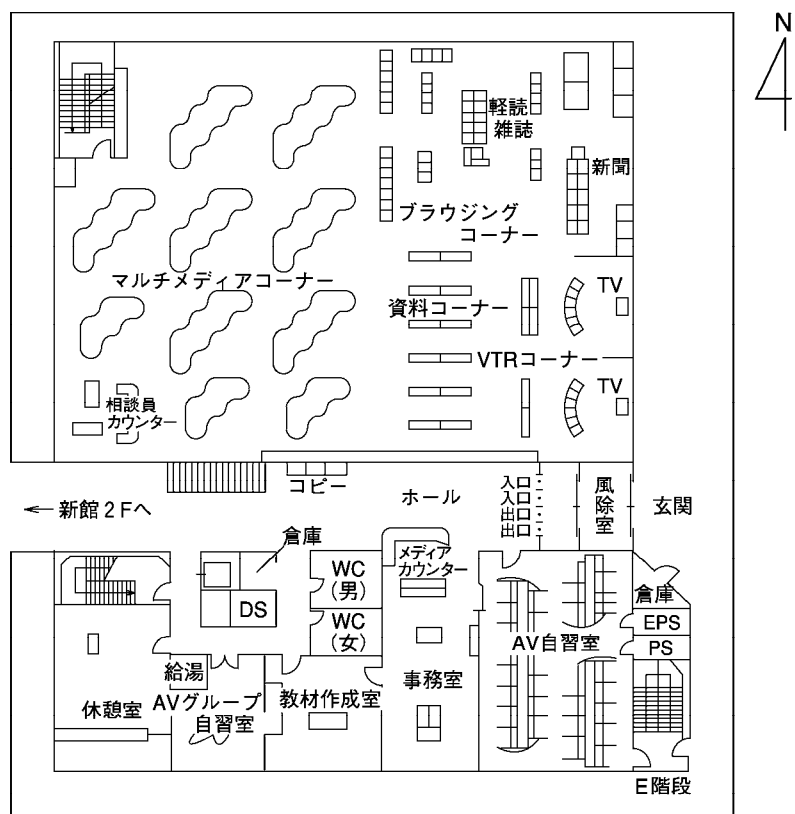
N

軽読
雑誌

新聞

ブラウジング
コーナー

マルチメディアコーナー

資料コーナー

TV

VTRコーナー

TV

相談員
カウンター

コピー

ホール

入口
入口
出口
出口

風
除
室

玄関

← 新館２Fへ

倉庫

WC
（男）

WC
（女）

メディア
カウンター

DS

AV自習室

倉庫

EPS

PS

給湯

AVグループ
自習室

教材作成室

事務室

休憩室

E階段